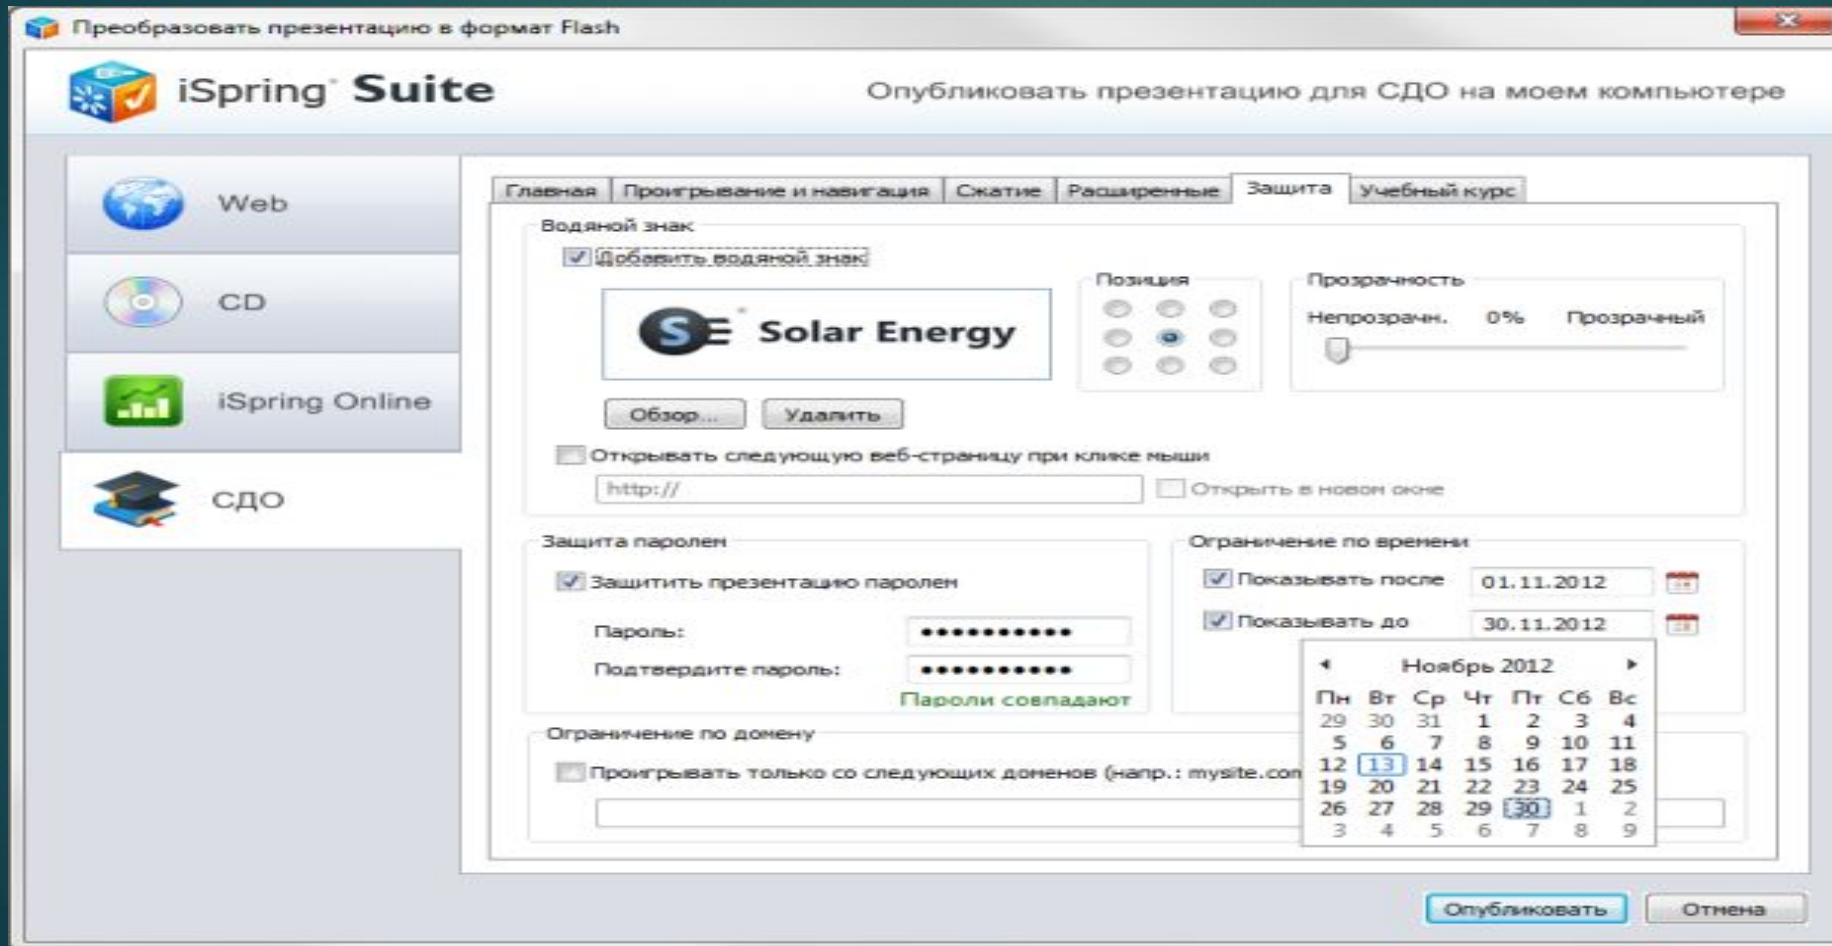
Преобразовать презентацию в формат Flash

iSpring Suite

Опубликовать презентацию для СДО на моем компьютере

Web

CD

iSpring Online

СДО

Главная | Проигрывание и навигация | Сжатие | Расширенные | Защита | Учебный курс

Водяной знак

Добавить водяной знак

Solar Energy

Позиция

Прозрачность

Непрозрачн. 0% Прозрачный

Обзор... Удалить

Открывать следующую веб-страницу при клике мыши

http://

Открыть в новом окне

Защита паролем

Защитить презентацию паролем

Пароль: ●●●●●●●●●●●

Подтвердите пароль: ●●●●●●●●●●●

Пароли совпадают

Ограничение по времени

Показывать после 01.11.2012

Показывать до 30.11.2012

Ноябрь 2012

| Пн | Вт | Ср | Чт | Пт | Сб | Вс |
|---|---|---|---|---|---|---|
| 29 | 30 | 31 | 1 | 2 | 3 | 4 |
| 5 | 6 | 7 | 8 | 9 | 10 | 11 |
| 12 | 13 | 14 | 15 | 16 | 17 | 18 |
| 19 | 20 | 21 | 22 | 23 | 24 | 25 |
| 26 | 27 | 28 | 29 | 30 | 1 | 2 |
| 3 | 4 | 5 | 6 | 7 | 8 | 9 |

Ограничение по домену

Проигрывать только со следующих доменов (напр.: mysite.com

Опубликовать Отмена